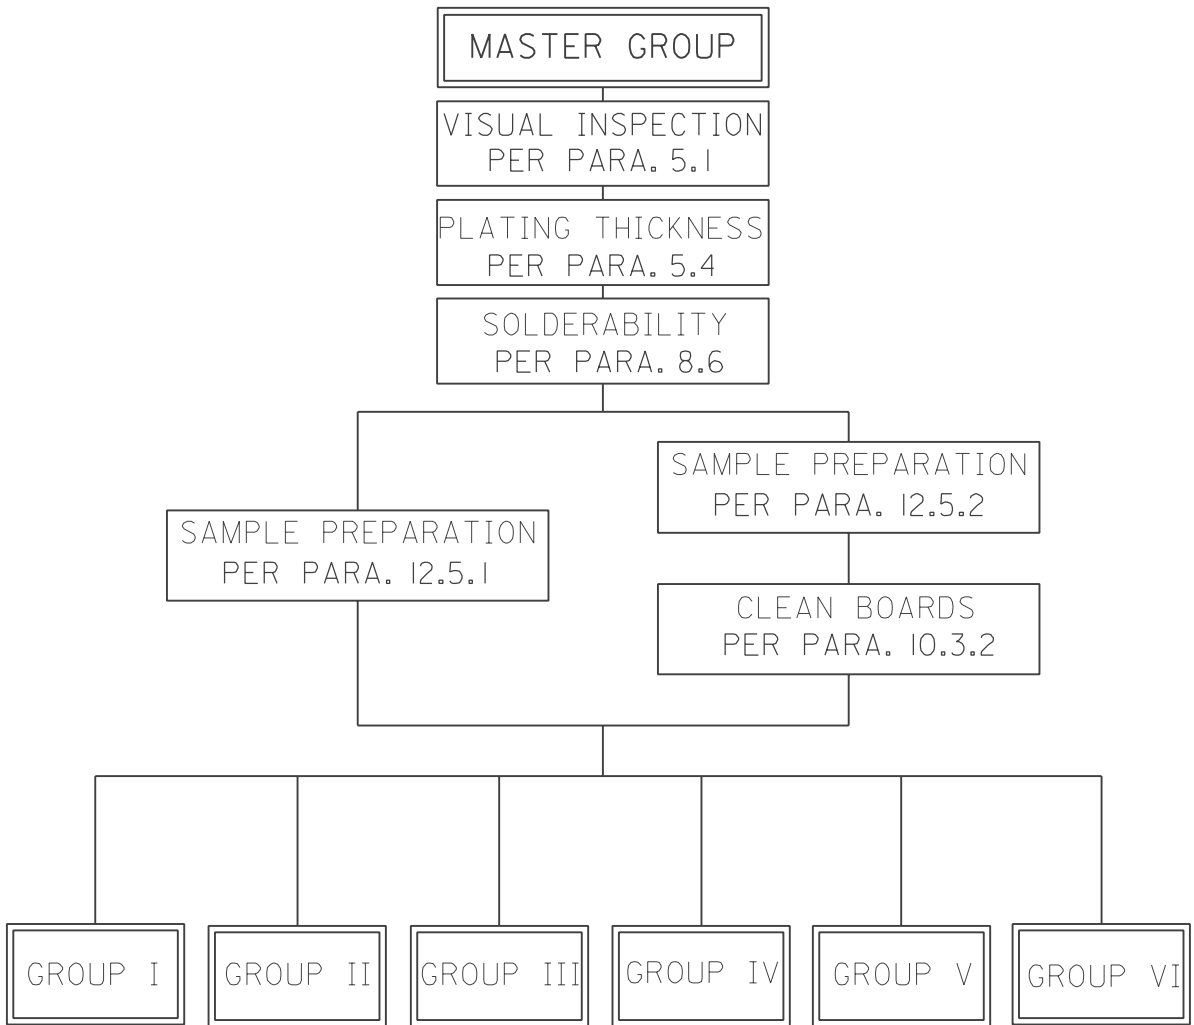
MASTER GROUP

VISUAL INSPECTION PER PARA. 5.1

PLATING THICKNESS PER PARA. 5.4

SOLDERABILITY PER PARA. 8.6

SAMPLE PREPARATION PER PARA. 12.5.2

SAMPLE PREPARATION PER PARA. 12.5.1

CLEAN BOARDS PER PARA. 10.3.2

GROUP I

GROUP II

GROUP III

GROUP IV

GROUP V

GROUP VI